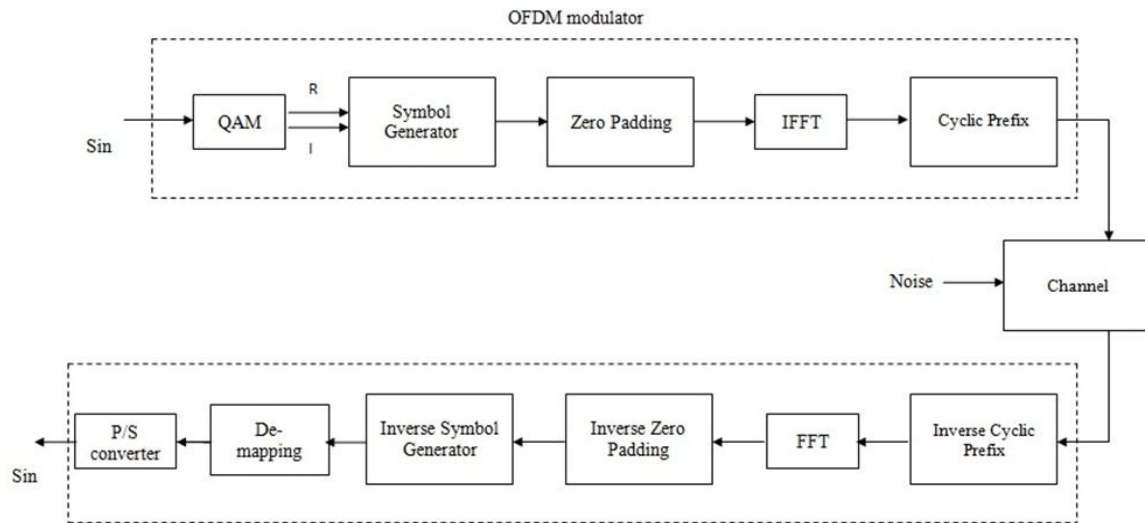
OFDM modulator

Sin

QAM

R

I

Symbol Generator

Zero Padding

IFFT

Cyclic Prefix

Noise

Channel

P/S converter

De-mapping

Inverse Symbol Generator

Inverse Zero Padding

FFT

Inverse Cyclic Prefix

Sin